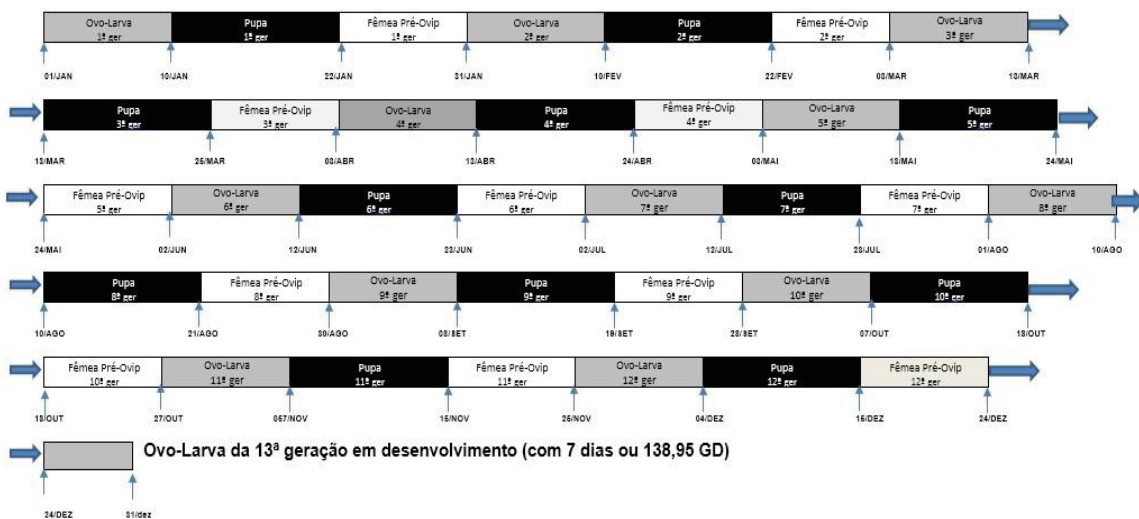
Ovo-Larva 1ª ger | Pupa 1ª ger | Fêmea Pré-Ovip 1ª ger | Ovo-Larva 2ª ger | Pupa 2ª ger | Fêmea Pré-Ovip 2ª ger | Ovo-Larva 3ª ger

01/JAN 10/JAN 22/JAN 31/JAN 10/FEV 22/FEV 03/MAR 13/MAR

Pupa 3ª ger | Fêmea Pré-Ovip 3ª ger | Ovo-Larva 4ª ger | Pupa 4ª ger | Fêmea Pré-Ovip 4ª ger | Ovo-Larva 5ª ger | Pupa 5ª ger

13/MAR 25/MAR 03/ABR 13/ABR 24/ABR 03/MAI 13/MAI 24/MAI

Fêmea Pré-Ovip 5ª ger | Ovo-Larva 6ª ger | Pupa 6ª ger | Fêmea Pré-Ovip 6ª ger | Ovo-Larva 7ª ger | Pupa 7ª ger | Fêmea Pré-Ovip 7ª ger | Ovo-Larva 8ª ger

24/MAI 02/JUN 12/JUN 23/JUN 02/JUL 12/JUL 23/JUL 01/AGO 10/AGO

Pupa 8ª ger | Fêmea Pré-Ovip 8ª ger | Ovo-Larva 9ª ger | Pupa 9ª ger | Fêmea Pré-Ovip 9ª ger | Ovo-Larva 10ª ger | Pupa 10ª ger

10/AGO 21/AGO 30/AGO 08/SET 19/SET 28/SET 07/OUT 18/OUT

Fêmea Pré-Ovip 10ª ger | Ovo-Larva 11ª ger | Pupa 11ª ger | Fêmea Pré-Ovip 11ª ger | Ovo-Larva 12ª ger | Pupa 12ª ger | Fêmea Pré-Ovip 12ª ger

18/OUT 27/OUT 057/NOV 15/NOV 26/NOV 04/DEZ 16/DEZ 24/DEZ

Ovo-Larva da 13ª geração em desenvolvimento (com 7 dias ou 138,95 GD)

24/DEZ 31/dez